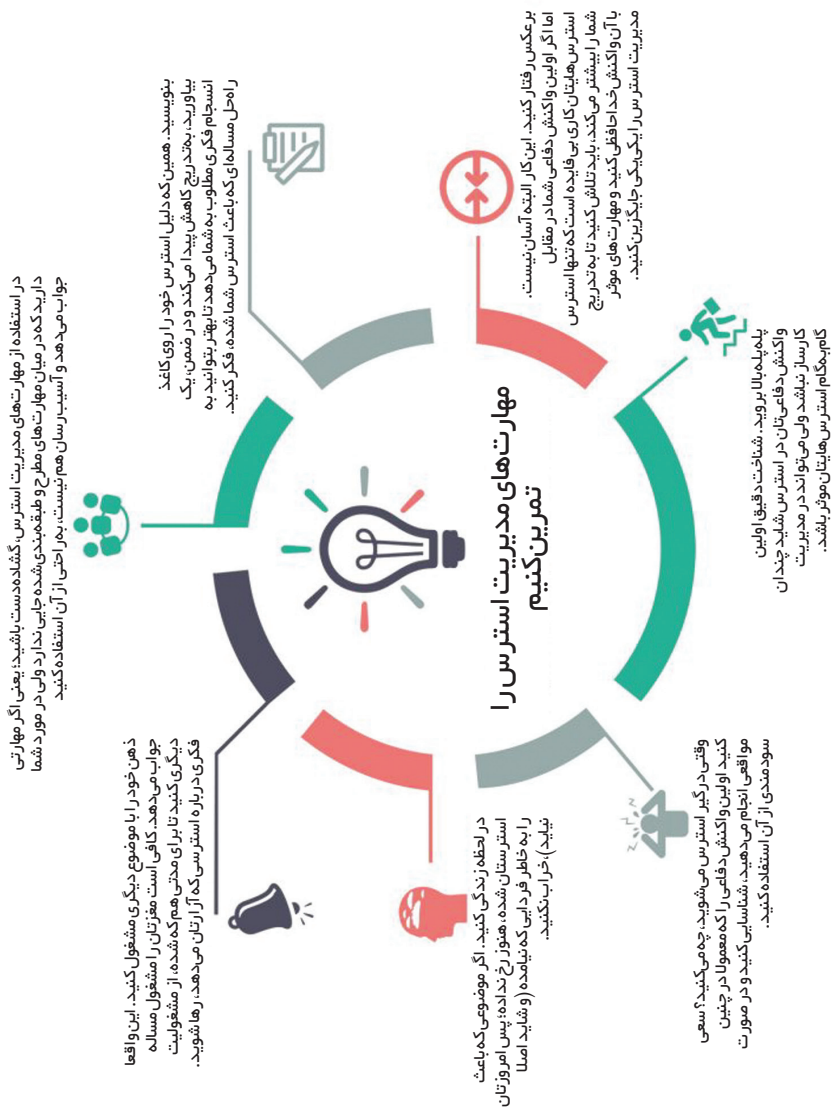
مهارت‌های مدیریت استرس را تمرین کنیم

برعکس رفتار کنید. این کار البته آسان نیست. اما اگر اولین واکنش دفاعی شما در مقابل استرس‌هایتان کاری بی‌فایده است که تنها استرس شما را بیشتر می‌کند، باید تلاش کنید تا به تدریج با آن واکنش خداحافظی کنید و مهارت‌های موثر مدیریت استرس را یکی‌یکی جایگزین کنید.

بنویسید. همین که دلیل استرس خود را روی کاغذ بیاورید، به تدریج کاهش پیدا می‌کند و در ضمن، یک انسجام فکری مطلوب به شما می‌دهد تا بهتر بتوانید به راه‌حل مساله‌ای که باعث استرس شما شده، فکر کنید.

در استفاده از مهارت‌های مدیریت استرس، گشاده‌دست باشید؛ یعنی اگر مهارتی دارید که در میان مهارت‌های مطرح و طبقه‌بندی‌شده جایی ندارد ولی در مورد شما جواب می‌دهد و آسیب‌رسان هم نیست، به راحتی از آن استفاده کنید.

پله‌پله بالا بروید. شناخت دقیق اولین واکنش دفاعی‌تان در استرس شاید چندان کارساز نباشد ولی می‌تواند در مدیریت گام‌به‌گام استرس‌هایتان موثر باشد.

ذهن خود را با موضوع دیگری مشغول کنید. این واقعا جواب می‌دهد. کافی است مغزتان را مشغول مساله دیگری کنید تا برای مدتی هم که شده، از مشغولیت فکری درباره استرسی که آزارتان می‌دهد، رها شوید.

در لحظه زندگی کنید. اگر موضوعی که باعث استرس‌تان شده، هنوز رخ نداده، پس امروزتان را به خاطر فردایی که نیامده (و شاید اصلا نیاید) خراب نکنید.

وقتی درگیر استرس می‌شوید، چه می‌کنید؟ سعی کنید اولین واکنش دفاعی را که معمولا در چنین مواقعی انجام می‌دهید، شناسایی کنید و در صورت سودمندی از آن استفاده کنید.